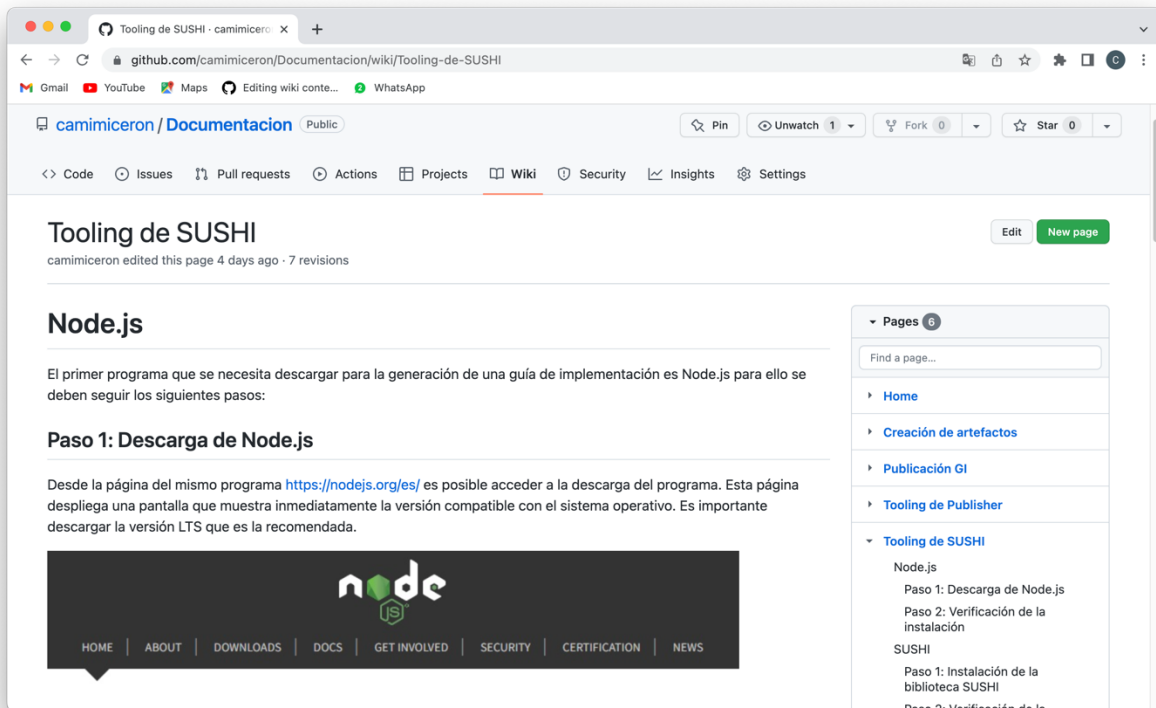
Tooling de SUSHI · camimiceron

github.com/camimiceron/Documentacion/wiki/Tooling-de-SUSHI

Gmail YouTube Maps Editing wiki conte... WhatsApp

camimiceron / Documentacion Public

Pin Unwatch 1 Fork 0 Star 0

Code Issues Pull requests Actions Projects Wiki Security Insights Settings

Tooling de SUSHI

camimiceron edited this page 4 days ago · 7 revisions

Edit New page

Node.js

El primer programa que se necesita descargar para la generación de una guía de implementación es Node.js para ello se deben seguir los siguientes pasos:

Paso 1: Descarga de Node.js

Desde la página del mismo programa https://nodejs.org/es/ es posible acceder a la descarga del programa. Esta página despliega una pantalla que muestra inmediatamente la versión compatible con el sistema operativo. Es importante descargar la versión LTS que es la recomendada.

node JS

HOME ABOUT DOWNLOADS DOCS GET INVOLVED SECURITY CERTIFICATION NEWS

Pages 6

Find a page...

Home

Creación de artefactos

Publicación GI

Tooling de Publisher

Tooling de SUSHI

Node.js

Paso 1: Descarga de Node.js

Paso 2: Verificación de la instalación

SUSHI

Paso 1: Instalación de la biblioteca SUSHI

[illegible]